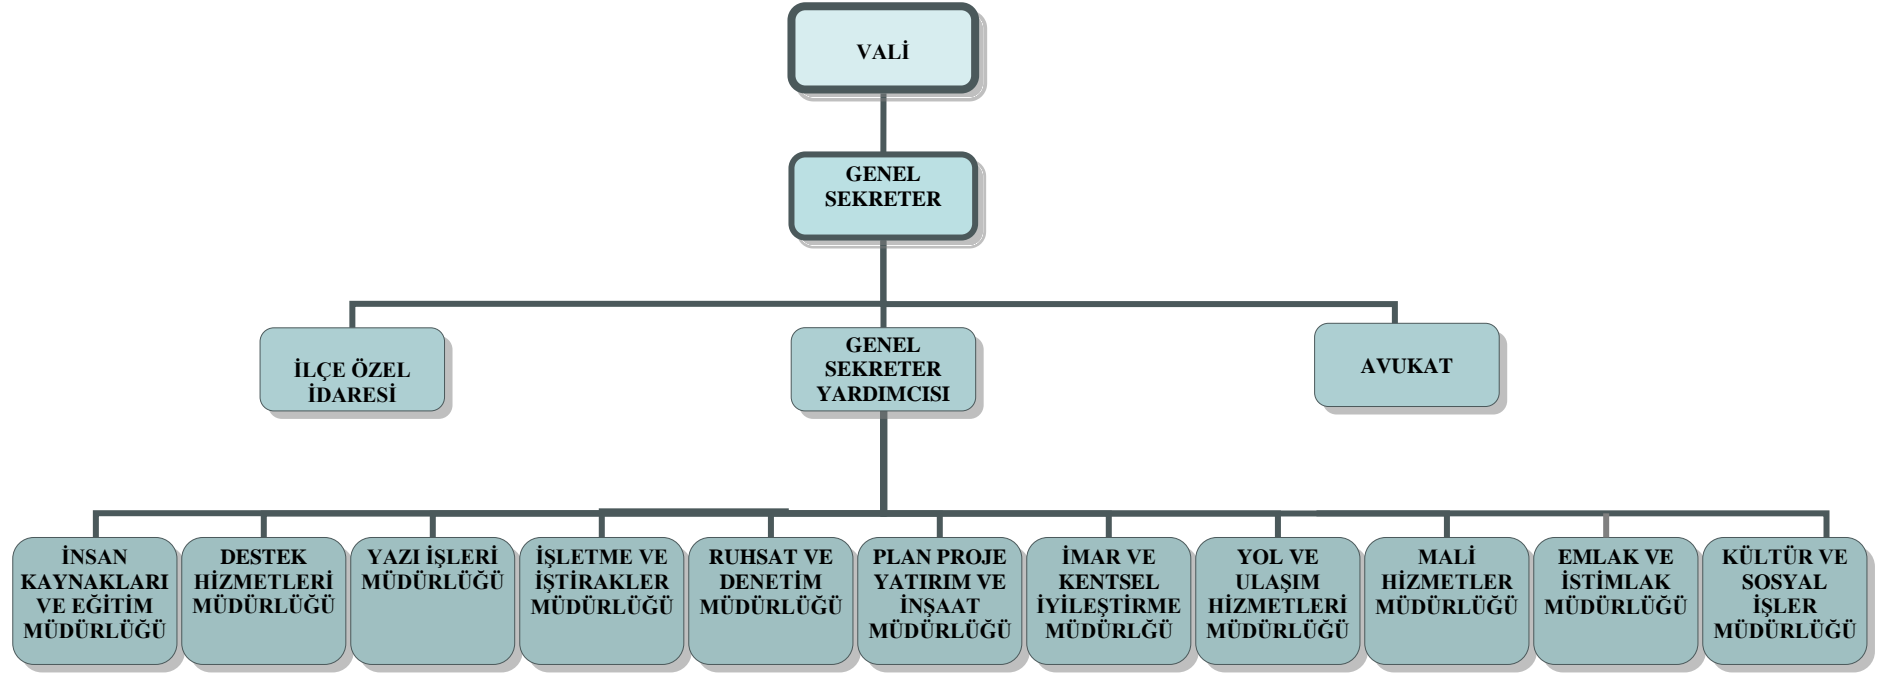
VALİ

GENEL SEKRETER

İLÇE ÖZEL İDARESİ

GENEL SEKRETER YARDIMCISI

AVUKAT

İNSAN KAYNAKLARI VE EĞİTİM MÜDÜRLÜĞÜ

DESTEK HİZMETLERİ MÜDÜRLÜĞÜ

YAZI İŞLERİ MÜDÜRLÜĞÜ

İŞLETME VE İŞTİRAKLER MÜDÜRLÜĞÜ

RUHSAT VE DENETİM MÜDÜRLÜĞÜ

PLAN PROJE YATIRIM VE İNŞAAT MÜDÜRLÜĞÜ

İMAR VE KENTSEL İYİLEŞTİRME MÜDÜRLĞÜ

YOL VE ULAŞIM HİZMETLERİ MÜDÜRLÜĞÜ

MALİ HİZMETLER MÜDÜRLÜĞÜ

EMLAK VE İSTİMLAK MÜDÜRLÜĞÜ

KÜLTÜR VE SOSYAL İŞLER MÜDÜRLÜĞÜ